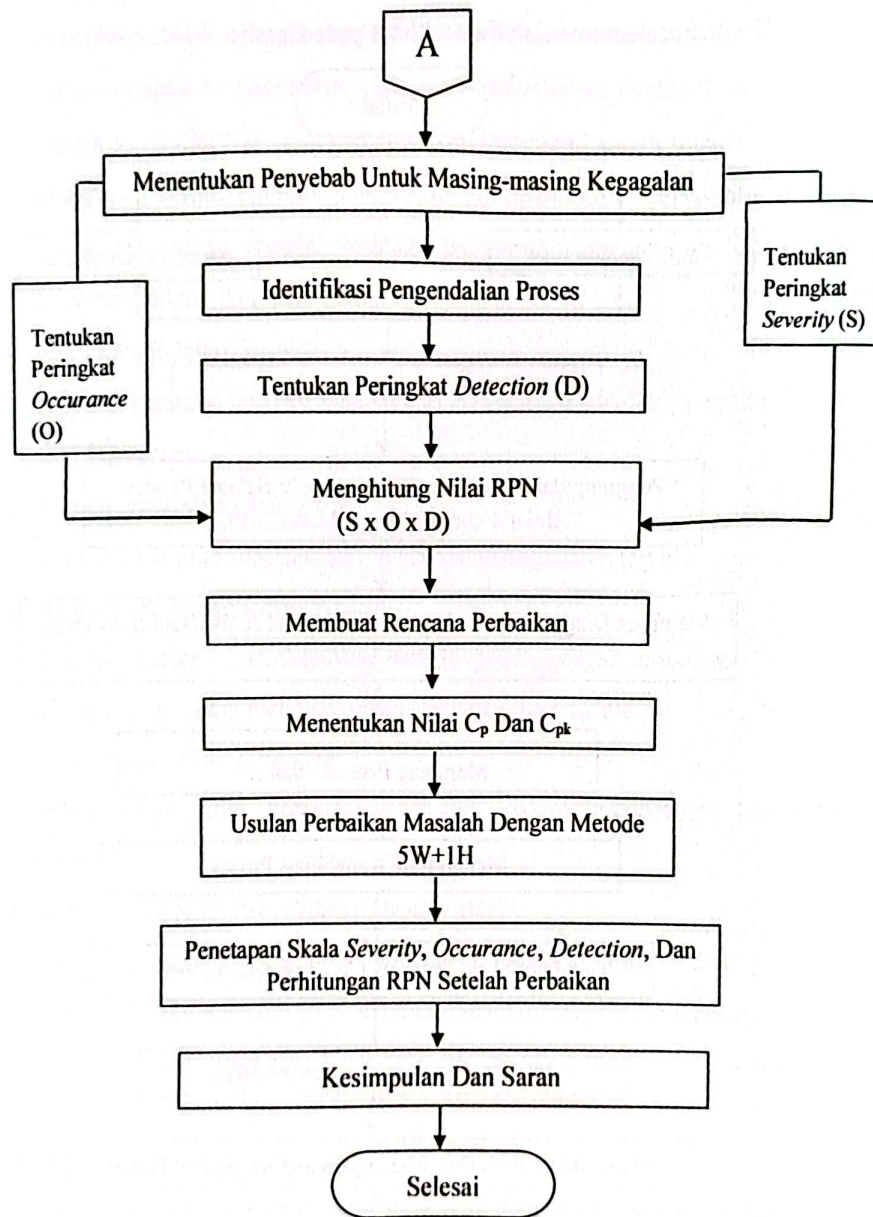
A

Menentukan Penyebab Untuk Masing-masing Kegagalan

Tentukan Peringkat *Occurance* (O)

Tentukan Peringkat *Severity* (S)

Identifikasi Pengendalian Proses

Tentukan Peringkat *Detection* (D)

Menghitung Nilai RPN (S x O x D)

Membuat Rencana Perbaikan

Menentukan Nilai $C_p$ Dan $C_{pk}$

Usulan Perbaikan Masalah Dengan Metode 5W+1H

Penetapan Skala *Severity*, *Occurance*, *Detection*, Dan Perhitungan RPN Setelah Perbaikan

Kesimpulan Dan Saran

Selesai